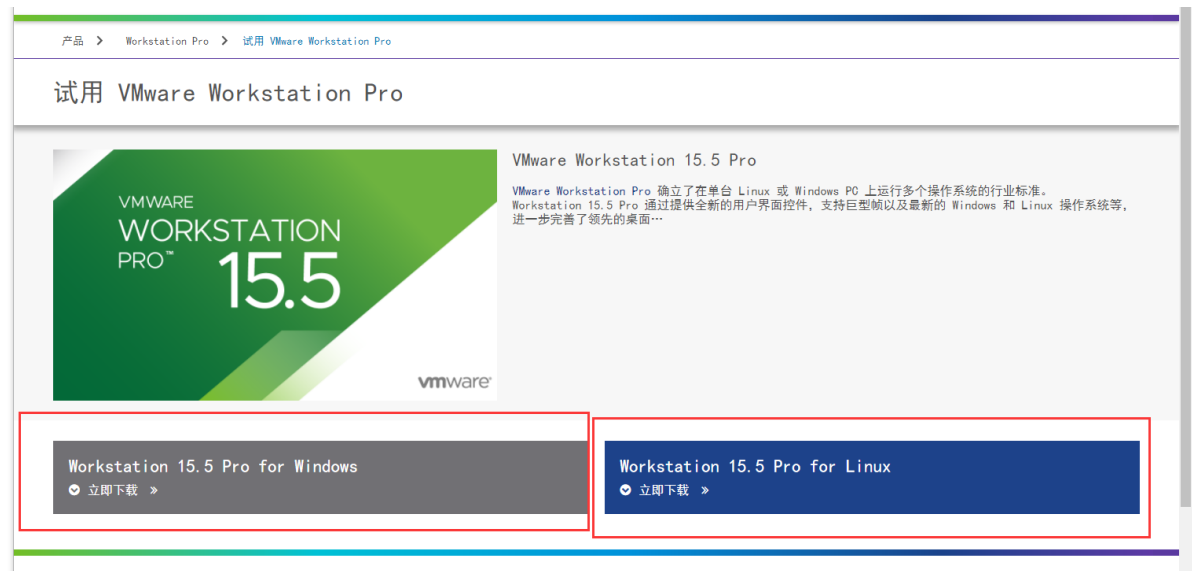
产品 > Workstation Pro > 试用 VMware Workstation Pro

试用 VMware Workstation Pro

VMWARE WORKSTATION PRO™ 15.5

vmware

VMware Workstation 15.5 Pro

VMware Workstation Pro 确立了在单台 Linux 或 Windows PC 上运行多个操作系统的行业标准。
Workstation 15.5 Pro 通过提供全新的用户界面控件，支持巨型帧以及最新的 Windows 和 Linux 操作系统等，进一步完善了领先的桌面…

Workstation 15.5 Pro for Windows
立即下载 »

Workstation 15.5 Pro for Linux
立即下载 »